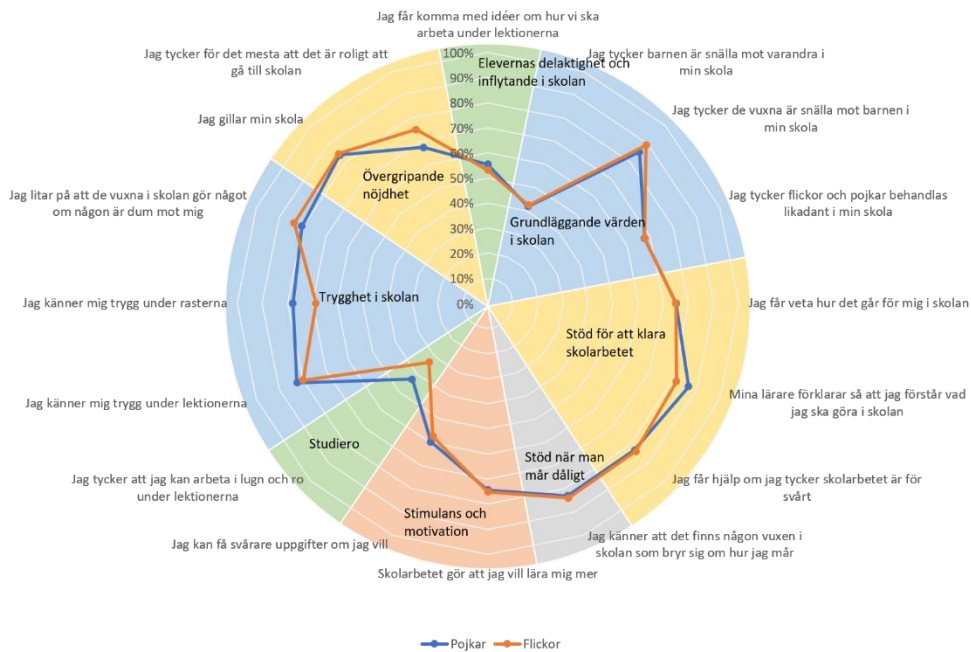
Jag får komma med idéer om hur vi ska arbeta under lektionerna

Jag tycker barnen är snälla mot varandra i min skola

Jag tycker de vuxna är snälla mot barnen i min skola

Jag tycker flickor och pojkar behandlas likadant i min skola

Jag får veta hur det går för mig i skolan

Mina lärare förklarar så att jag förstår vad jag ska göra i skolan

Jag får hjälp om jag tycker skolarbetet är för svårt

Jag känner att det finns någon vuxen i skolan som bryr sig om hur jag mår

Skolarbetet gör att jag vill lära mig mer

Jag kan få svårare uppgifter om jag vill

Jag tycker att jag kan arbeta i lugn och ro under lektionerna

Jag känner mig trygg under lektionerna

Jag känner mig trygg under rasterna

Jag litar på att de vuxna i skolan gör något om någon är dum mot mig

Jag gillar min skola

Jag tycker för det mesta att det är roligt att gå till skolan

100%
90%
80%
70%
60%
50%
40%
30%
20%
10%
0%

Elevernas delaktighet och inflytande i skolan

Grundläggande värden i skolan

Stöd för att klara skolarbetet

Stöd när man mår dåligt

Stimulans och motivation

Studiero

Trygghet i skolan

Övergripande nöjdhet

Pojkar
Flickor